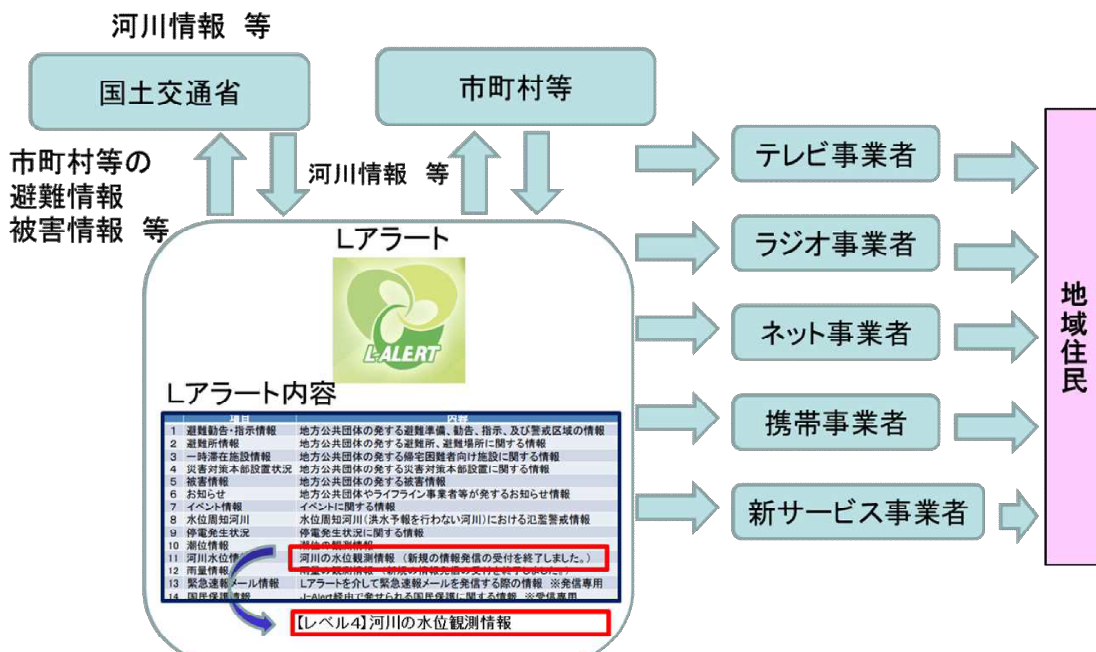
河川情報 等

国土交通省

市町村等

市町村等の
避難情報
被害情報 等

河川情報 等

Lアラート

L-ALERT

Lアラート内容

| 項目 | 内容 |
|---|---|
| 1 避難勧告・指示情報 | 地方公共団体の発する避難準備、勧告、指示、及び警戒区域の情報 |
| 2 避難所情報 | 地方公共団体の発する避難所、避難場所に関する情報 |
| 3 一時滞在施設情報 | 地方公共団体の発する帰宅困難者向け施設に関する情報 |
| 4 災害対策本部設置状況 | 地方公共団体の発する災害対策本部設置に関する情報 |
| 5 被害情報 | 地方公共団体の発する被害情報 |
| 6 お知らせ | 地方公共団体やライフライン事業者等が発するお知らせ情報 |
| 7 イベント情報 | イベントに関する情報 |
| 8 水位周知河川 | 水位周知河川(洪水予報を行わない河川)における氾濫警戒情報 |
| 9 停電発生状況 | 停電発生状況に関する情報 |
| 10 潮位情報 | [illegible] |
| 11 河川水位情報 | 河川の水位観測情報 (新規の情報発信の受付を終了しました。) |
| 12 雨量情報 | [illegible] |
| 13 緊急速報メール情報 | Lアラートを介して緊急速報メールを発信する際の情報 ※発信専用 |
| 14 国民保護情報 | J-Alert経由で発せられる国民保護に関する情報 ※受信専用 |

【レベル4】河川の水位観測情報

テレビ事業者

ラジオ事業者

ネット事業者

携帯事業者

新サービス事業者

地域住民